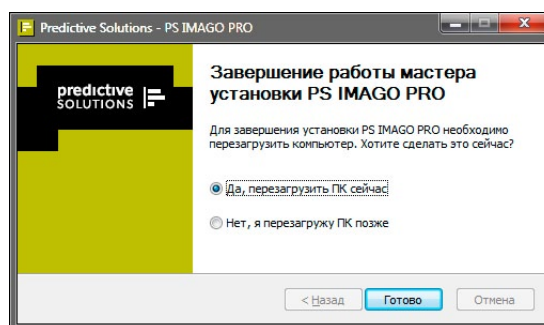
Predictive Solutions - PS IMAGO PRO

predictive SOLUTIONS

Завершение работы мастера установки PS IMAGO PRO

Для завершения установки PS IMAGO PRO необходимо перезагрузить компьютер. Хотите сделать это сейчас?

Да, перезагрузить ПК сейчас

Нет, я перезагружу ПК позже

< Назад

Готово

Отмена